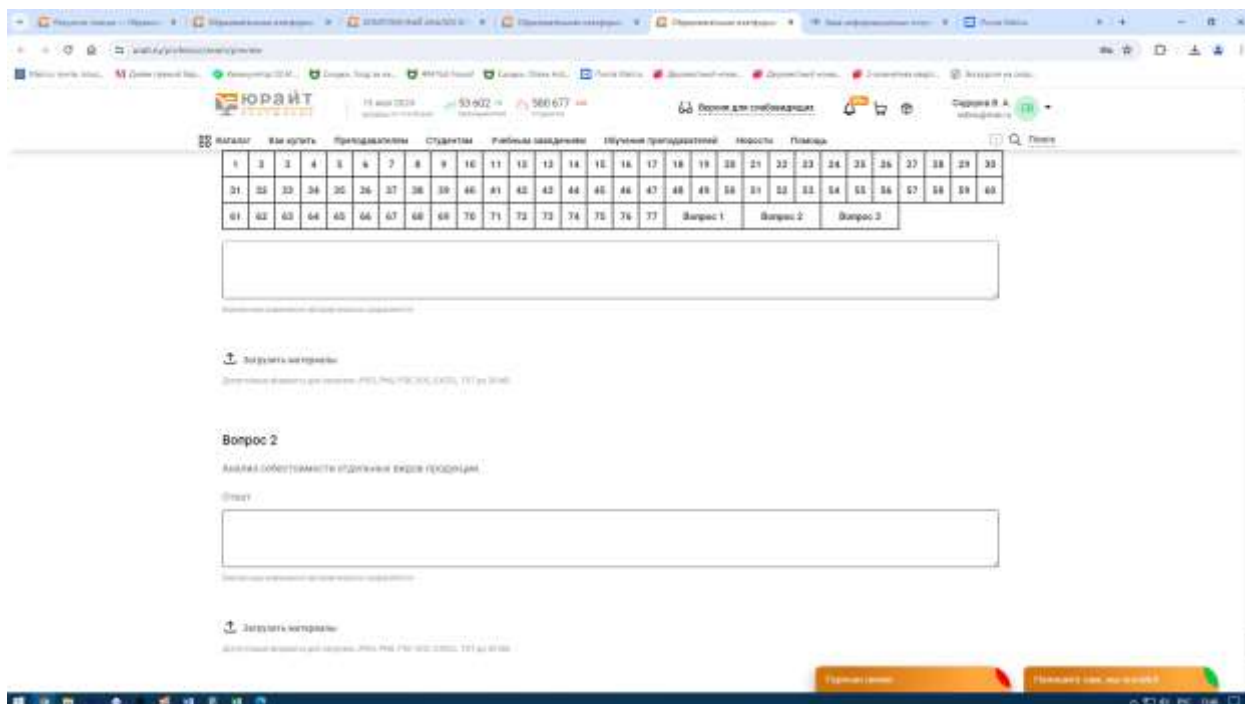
ЮРАЙТ

53 602

580 677

Версия для слабовидящих

Каталог Как купить Преподавателям Студентам Учебным заведениям Обучение преподавателей Новости Помощь

Поиск

| 1 | 2 | 3 | 4 | 5 | 6 | 7 | 8 | 9 | 10 | 11 | 12 | 13 | 14 | 15 | 16 | 17 | 18 | 19 | 20 | 21 | 22 | 23 | 24 | 25 | 26 | 27 | 28 | 29 | 30 |
|---|---|---|---|---|---|---|---|---|---|---|---|---|---|---|---|---|---|---|---|---|---|---|---|---|---|---|---|---|---|
| 31 | 32 | 33 | 34 | 35 | 36 | 37 | 38 | 39 | 40 | 41 | 42 | 43 | 44 | 45 | 46 | 47 | 48 | 49 | 50 | 51 | 52 | 53 | 54 | 55 | 56 | 57 | 58 | 59 | 60 |
| 61 | 62 | 63 | 64 | 65 | 66 | 67 | 68 | 69 | 70 | 71 | 72 | 73 | 74 | 75 | 76 | 77 | Вопрос 1 | Вопрос 2 | Вопрос 3 | | | | | | | | | | |

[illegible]

Загрузить материалы

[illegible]

Вопрос 2

Анализ себестоимости отдельных видов продукции.

Ответ

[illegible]

Загрузить материалы

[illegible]

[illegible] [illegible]